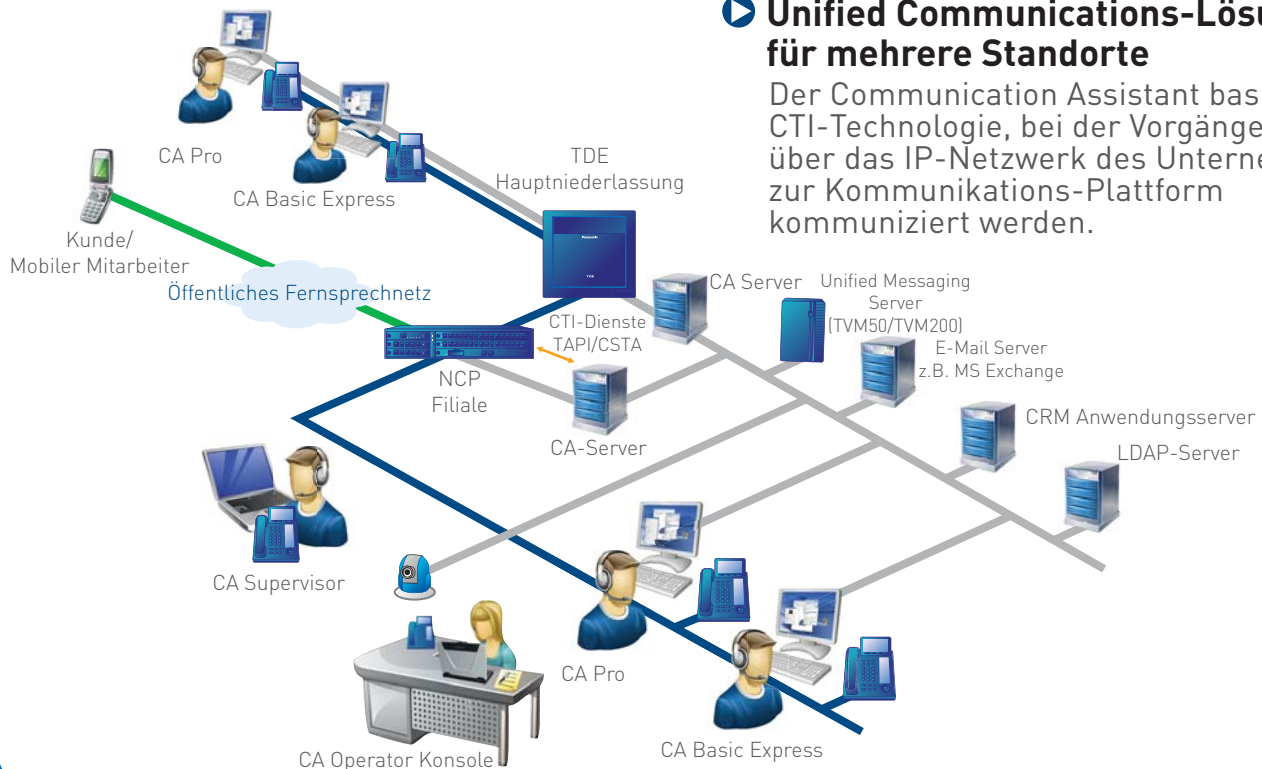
Unified Communications-Lösu
für mehrere Standorte

Der Communication Assistant bas
CTI-Technologie, bei der Vorgänge
über das IP-Netzwerk des Unterne
zur Kommunikations-Plattform
kommuniziert werden.

CA Pro

CA Basic Express

TDE
Hauptniederlassung

Kunde/
Mobiler Mitarbeiter

Öffentliches Fernsprechnetz

CA Server

Unified Messaging Server (TVM50/TVM200)

CTI-Dienste
TAPI/CSTA

E-Mail Server
z.B. MS Exchange

NCP
Filiale

CA-Server

CRM Anwendungsserver

LDAP-Server

CA Supervisor

CA Pro

CA Basic Express

CA Operator Konsole